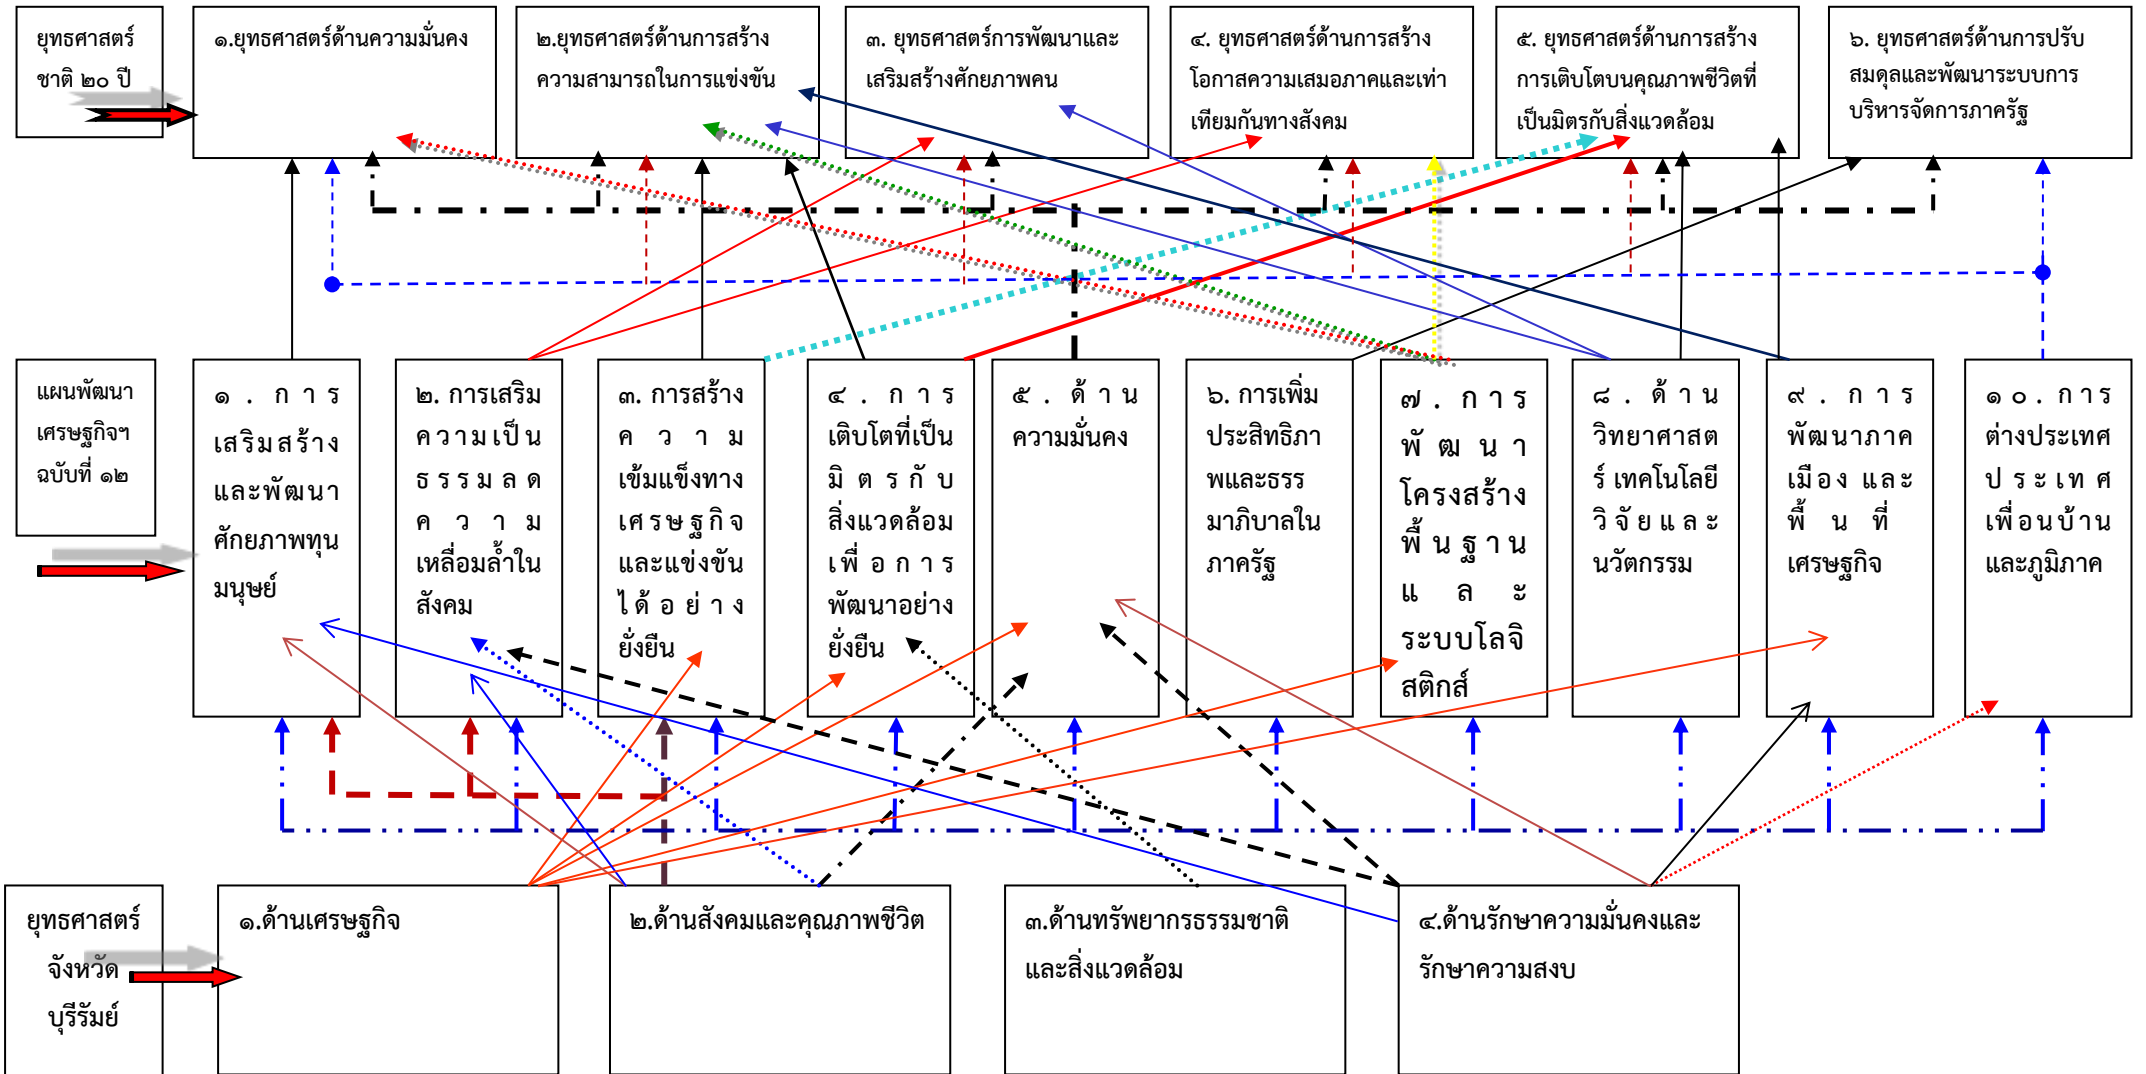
ยุทธศาสตร์ชาติ ๒๐ ปี

๑.ยุทธศาสตร์ด้านความมั่นคง

๒.ยุทธศาสตร์ด้านการสร้างความสามารถในการแข่งขัน

๓. ยุทธศาสตร์การพัฒนาและเสริมสร้างศักยภาพคน

๔. ยุทธศาสตร์ด้านการสร้างโอกาสความเสมอภาคและเท่าเทียมกันทางสังคม

๕. ยุทธศาสตร์ด้านการสร้างการเติบโตบนคุณภาพชีวิตที่เป็นมิตรกับสิ่งแวดล้อม

๖. ยุทธศาสตร์ด้านการปรับสมดุลและพัฒนาระบบการบริหารจัดการภาครัฐ

แผนพัฒนาเศรษฐกิจฯ ฉบับที่ ๑๒

๑. การเสริมสร้างและพัฒนาศักยภาพทุนมนุษย์

๒. การเสริมความเป็นธรรมลดความเหลื่อมล้ำในสังคม

๓. การสร้างความเข้มแข็งทางเศรษฐกิจและแข่งขันได้อย่างยั่งยืน

๔. การเติบโตที่เป็นมิตรกับสิ่งแวดล้อมเพื่อการพัฒนาอย่างยั่งยืน

๕. ด้านความมั่นคง

๖. การเพิ่มประสิทธิภาพและธรรมาภิบาลในภาครัฐ

๗. การพัฒนาโครงสร้างพื้นฐานและระบบโลจิสติกส์

๘. ด้านวิทยาศาสตร์ เทคโนโลยี วิจัยและนวัตกรรม

๙. การพัฒนาภาคเมือง และพื้นที่เศรษฐกิจ

๑๐. การต่างประเทศ ประเทศเพื่อนบ้านและภูมิภาค

ยุทธศาสตร์จังหวัดบุรีรัมย์

๑.ด้านเศรษฐกิจ

๒.ด้านสังคมและคุณภาพชีวิต

๓.ด้านทรัพยากรธรรมชาติและสิ่งแวดล้อม

๔.ด้านรักษาความมั่นคงและรักษาความสงบ